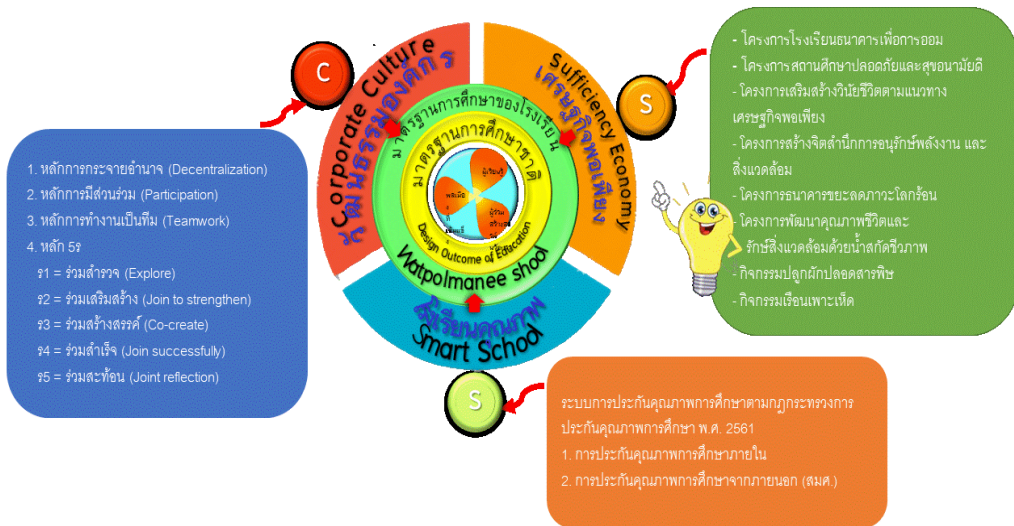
C

Corporate Culture
วัฒนธรรมองค์กร

Sufficiency Economy
เศรษฐกิจพอเพียง

S

- โครงการโรงเรียนธนาคารเพื่อการออม
- โครงการสถานศึกษาปลอดภัยและสุขอนามัยดี
- โครงการเสริมสร้างวินัยชีวิตตามแนวทางเศรษฐกิจพอเพียง
- โครงการสร้างจิตสำนึกการอนุรักษ์พลังงาน และสิ่งแวดล้อม
- โครงการธนาคารขยะลดภาวะโลกร้อน
- โครงการพัฒนาคุณภาพชีวิตและรักษ์สิ่งแวดล้อมด้วยน้ำสกัดชีวภาพ
- กิจกรรมปลูกผักปลอดสารพิษ
- กิจกรรมเรือนเพาะเห็ด

มาตรฐานการศึกษาของโรงเรียน
มาตรฐานการศึกษาชาติ
ผู้เรียนรู้
พลเมือง
ผู้ร่วม
Design Outcome of Education
Watpolmanee shool
สู่โรงเรียนคุณภาพ
Smart School

1. หลักการกระจายอำนาจ (Decentralization)
2. หลักการมีส่วนร่วม (Participation)
3. หลักการทำงานเป็นทีม (Teamwork)
4. หลัก 5ร
ร1 = ร่วมสำรวจ (Explore)
ร2 = ร่วมเสริมสร้าง (Join to strengthen)
ร3 = ร่วมสร้างสรรค์ (Co-create)
ร4 = ร่วมสำเร็จ (Join successfully)
ร5 = ร่วมสะท้อน (Joint reflection)

S

ระบบการประกันคุณภาพการศึกษาตามกฎกระทรวงการประกันคุณภาพการศึกษา พ.ศ. 2561
1. การประกันคุณภาพการศึกษาภายใน
2. การประกันคุณภาพการศึกษาจากภายนอก (สมศ.)